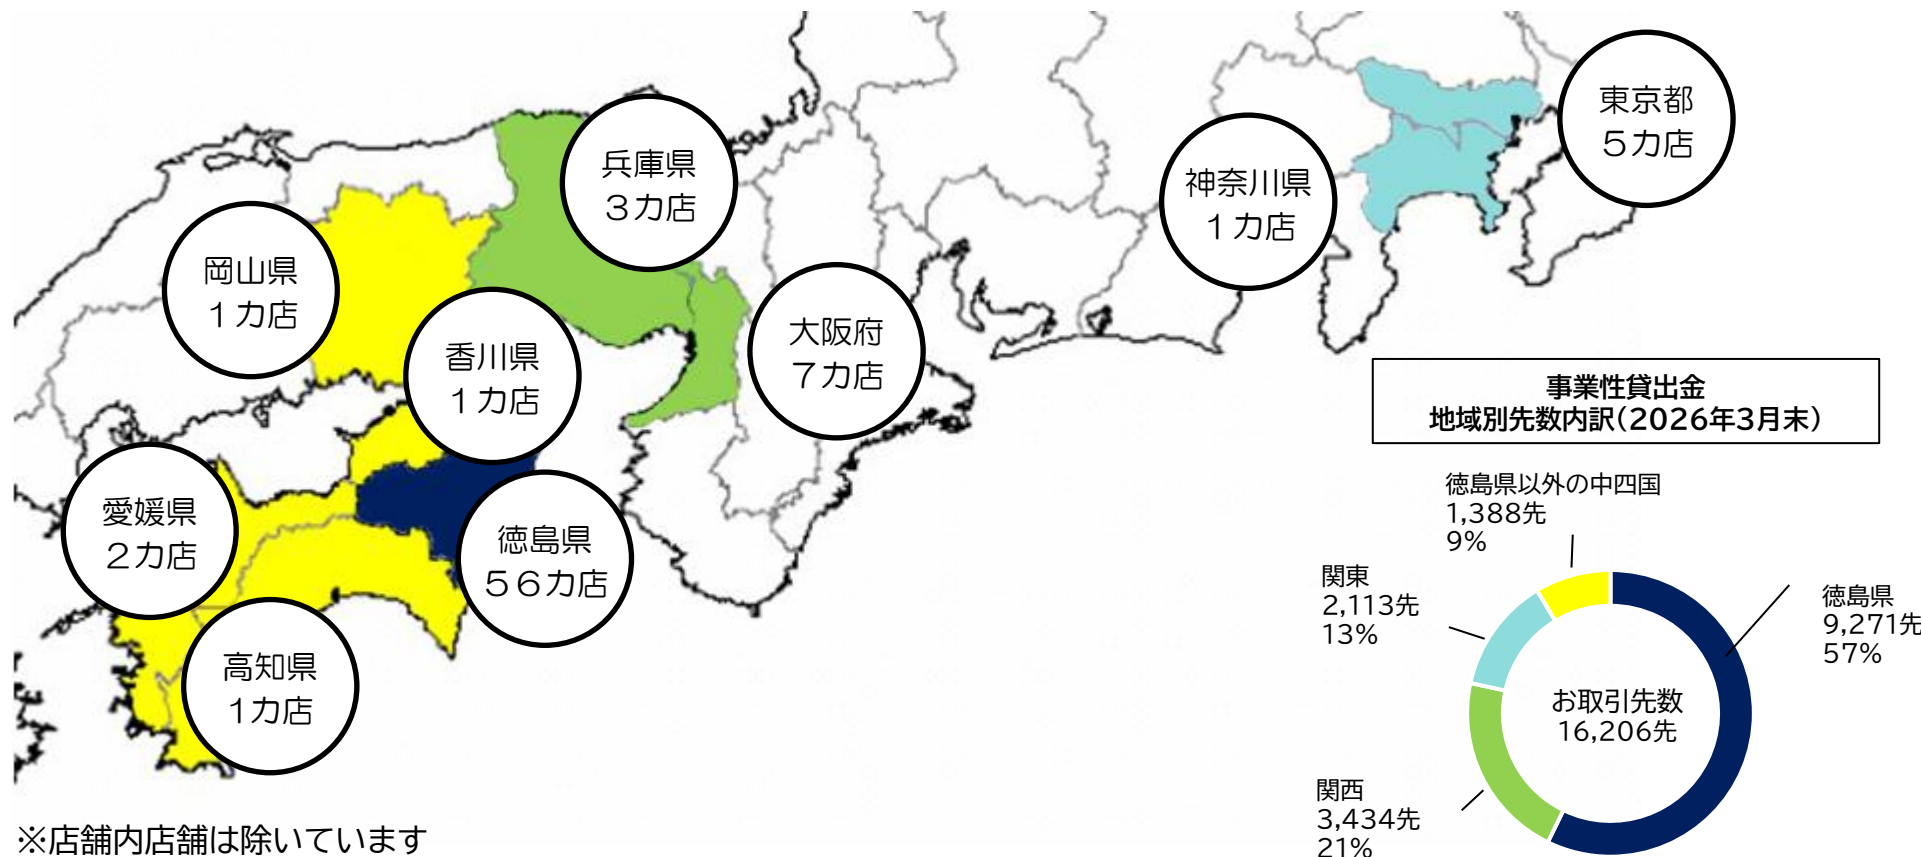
兵庫県
３カ店

岡山県
１カ店

香川県
１カ店

大阪府
７カ店

神奈川県
１カ店

東京都
５カ店

愛媛県
２カ店

徳島県
５６カ店

高知県
１カ店

※店舗内店舗は除いています

事業性貸出金
地域別先数内訳（2026年3月末）

徳島県以外の中四国
1,388先
9%

関東
2,113先
13%

徳島県
9,271先
57%

お取引先数
16,206先

関西
3,434先
21%